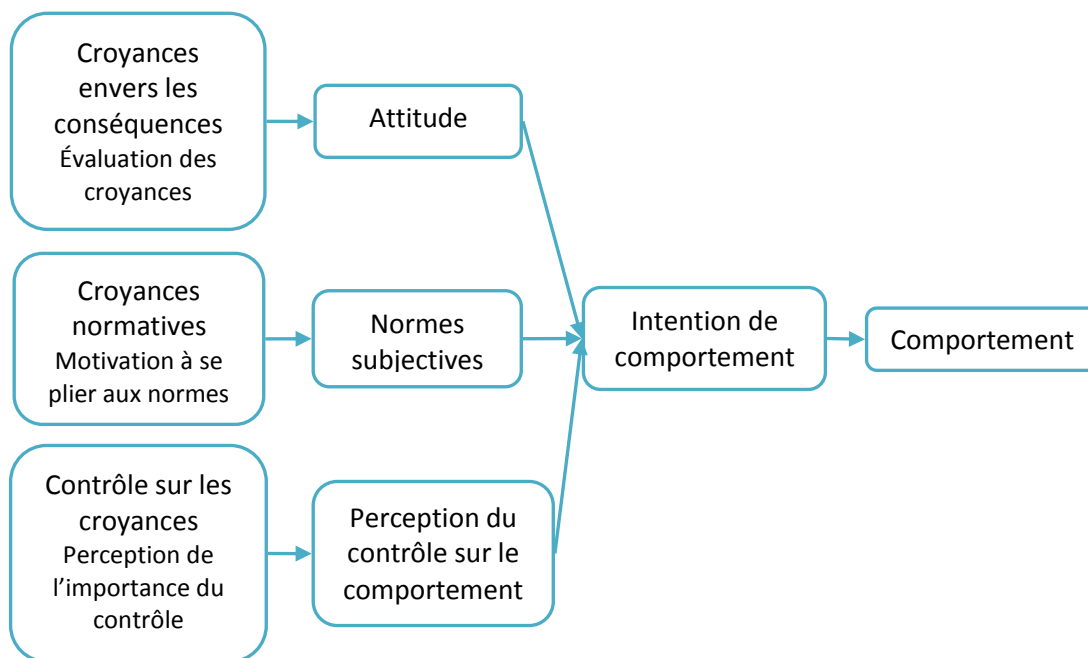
Croyances envers les conséquences
Évaluation des croyances

Attitude

Croyances normatives
Motivation à se plier aux normes

Normes subjectives

Intention de comportement

Comportement

Contrôle sur les croyances
Perception de l'importance du contrôle

Perception du contrôle sur le comportement